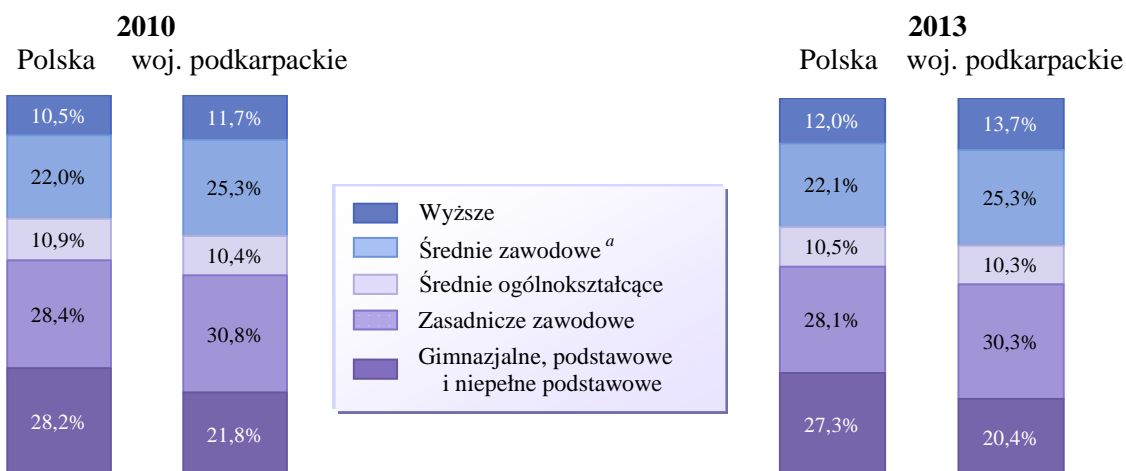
**2010**

Polska woj. podkarpackie

10,5%
22,0%
10,9%
28,4%
28,2%

11,7%
25,3%
10,4%
30,8%
21,8%

Wyższe
Średnie zawodowe $^{a}$
Średnie ogólnokształcące
Zasadnicze zawodowe
Gimnazjalne, podstawowe i niepełne podstawowe

**2013**

Polska woj. podkarpackie

12,0%
22,1%
10,5%
28,1%
27,3%

13,7%
25,3%
10,3%
30,3%
20,4%